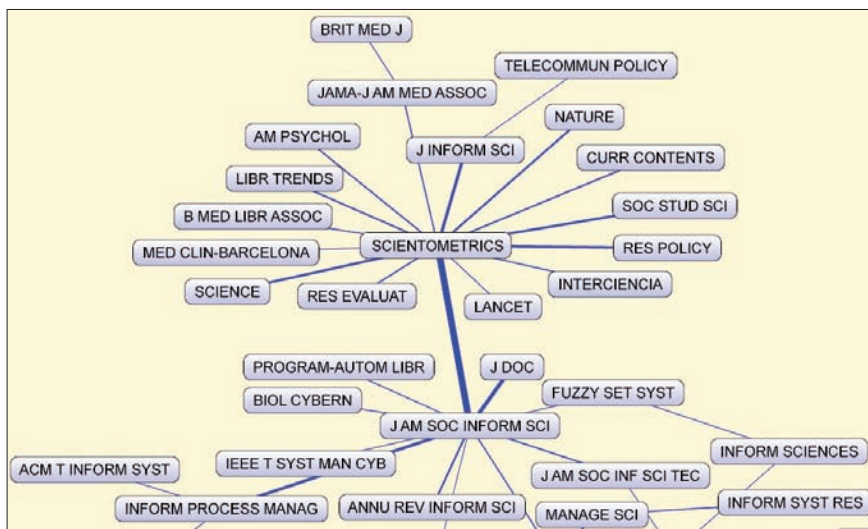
BRIT MED J

JAMA-J AM MED ASSOC

TELECOMMUN POLICY

NATURE

AM PSYCHOL

J INFORM SCI

CURR CONTENTS

LIBR TRENDS

SOC STUD SCI

B MED LIBR ASSOC

MED CLIN-BARCELONA

SCIENTOMETRICS

RES POLICY

INTERCIENCIA

SCIENCE

RES EVALUAT

LANCET

PROGRAM-AUTOM LIBR

J DOC

FUZZY SET SYST

BIOL CYBERN

J AM SOC INFORM SCI

INFORM SCIENCES

ACM T INFORM SYST

IEEE T SYST MAN CYB

J AM SOC INF SCI TEC

INFORM SYST RES

INFORM PROCESS MANAG

ANNU REV INFORM SCI

MANAGE SCI